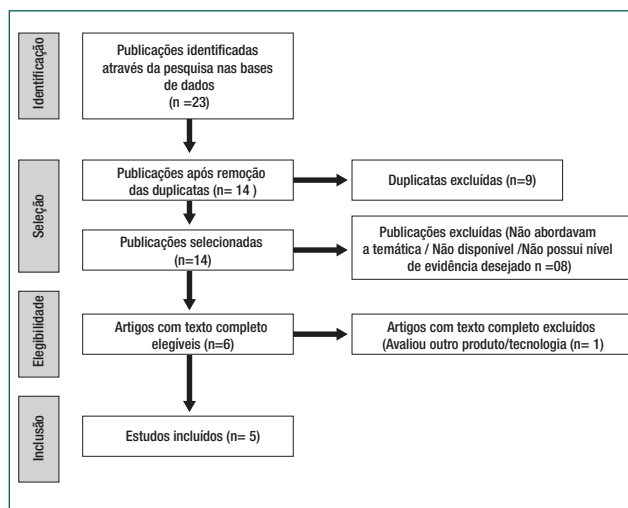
Identificação

Publicações identificadas através da pesquisa nas bases de dados (n =23)

Seleção

Publicações após remoção das duplicatas (n= 14 )

Duplicatas excluídas (n=9)

Publicações selecionadas (n=14)

Publicações excluídas (Não abordavam a temática / Não disponível /Não possui nível de evidência desejado n =08)

Elegibilidade

Artigos com texto completo elegíveis (n=6)

Artigos com texto completo excluídos (Avaliou outro produto/tecnologia (n= 1)

Inclusão

Estudos incluídos (n= 5)